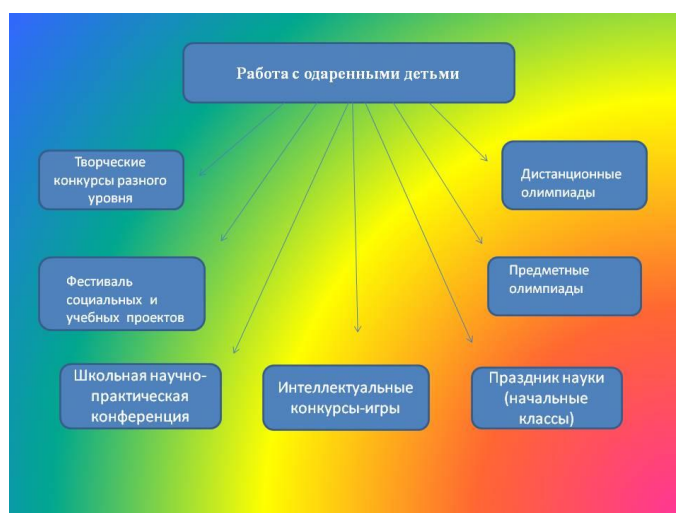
Работа с одаренными детьми

Творческие конкурсы разного уровня

Дистанционные олимпиады

Фестиваль социальных и учебных проектов

Предметные олимпиады

Школьная научно-практическая конференция

Интеллектуальные конкурсы-игры

Праздник науки (начальные классы)